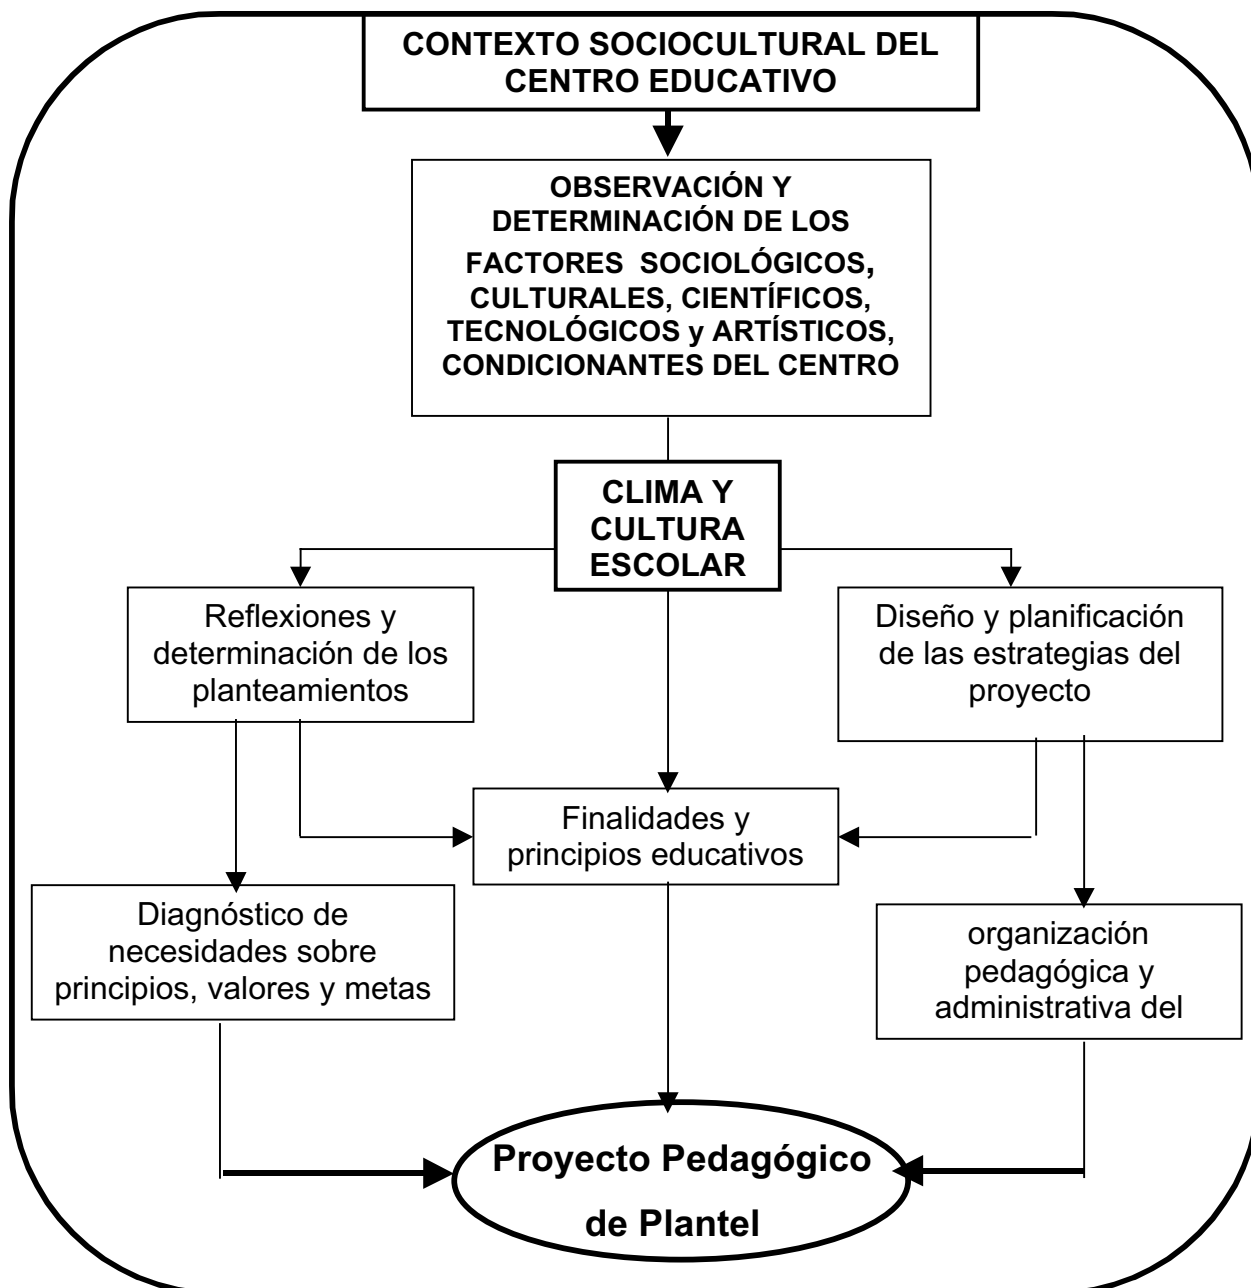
CONTEXTO SOCIOCULTURAL DEL CENTRO EDUCATIVO

OBSERVACIÓN Y DETERMINACIÓN DE LOS FACTORES SOCIOLÓGICOS, CULTURALES, CIENTÍFICOS, TECNOLÓGICOS y ARTÍSTICOS, CONDICIONANTES DEL CENTRO

CLIMA Y CULTURA ESCOLAR

Reflexiones y determinación de los planteamientos

Diseño y planificación de las estrategias del proyecto

Finalidades y principios educativos

Diagnóstico de necesidades sobre principios, valores y metas

organización pedagógica y administrativa del

Proyecto Pedagógico de Plantel